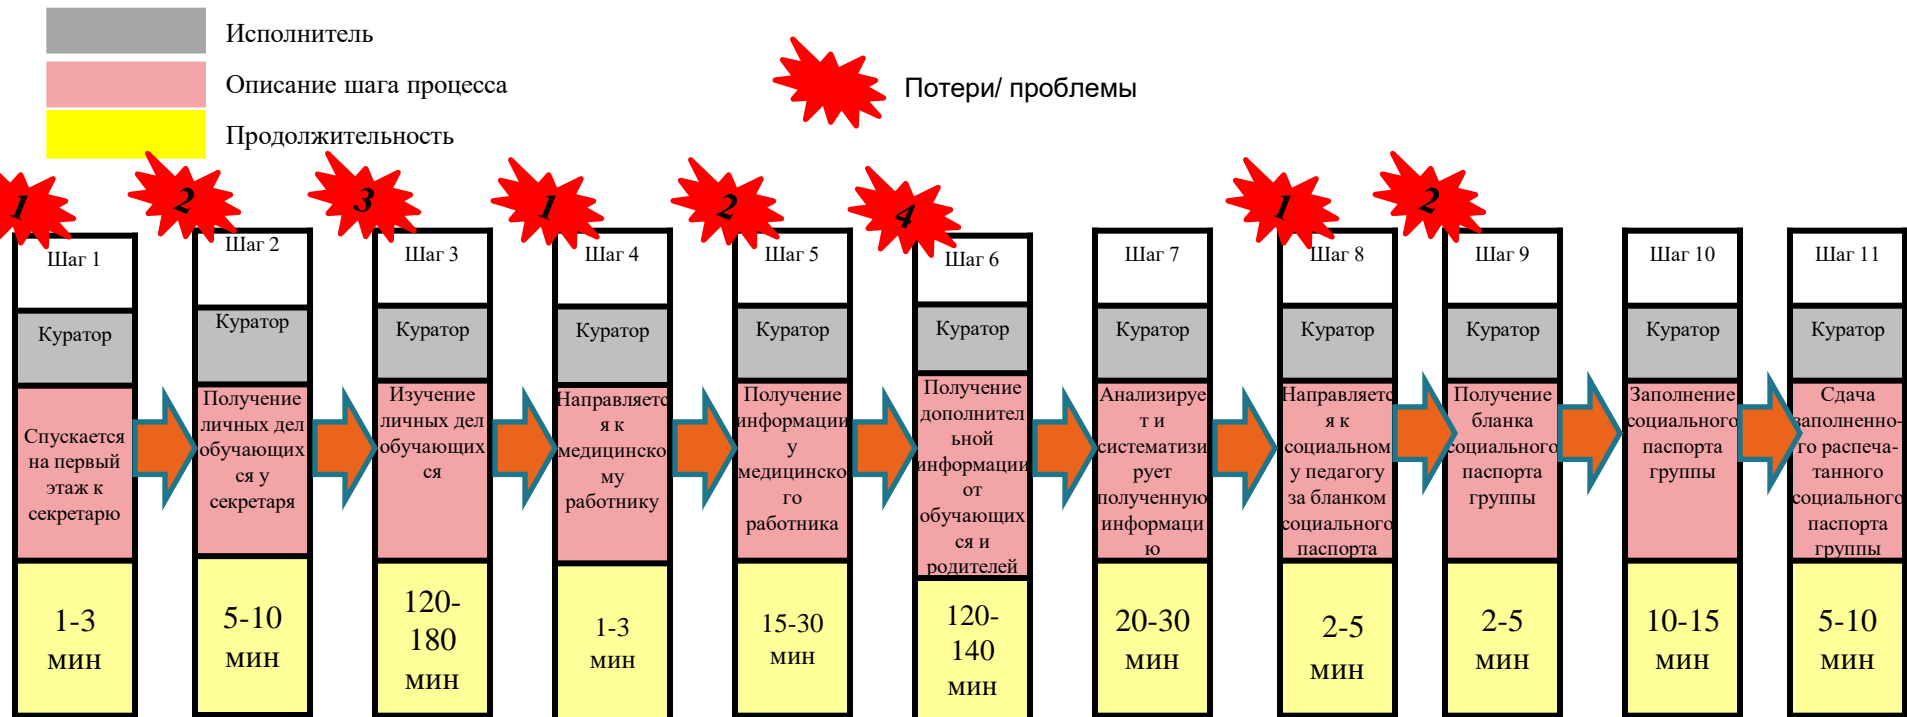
Исполнитель
Описание шага процесса
Продолжительность

Потери/ проблемы

1
Шаг 1
Куратор
Спускается на первый этаж к секретарю
1-3 мин

2
Шаг 2
Куратор
Получение личных дел обучающихся у секретаря
5-10 мин

3
Шаг 3
Куратор
Изучение личных дел обучающихся
120-180 мин

1
Шаг 4
Куратор
Направляется к медицинскому работнику
1-3 мин

2
Шаг 5
Куратор
Получение информации у медицинского работника
15-30 мин

4
Шаг 6
Куратор
Получение дополнительной информации от обучающихся и родителей
120-140 мин

Шаг 7
Куратор
Анализирует и систематизирует полученную информацию
20-30 мин

1
Шаг 8
Куратор
Направляется к социальному педагогу за бланком социального паспорта
2-5 мин

2
Шаг 9
Куратор
Получение бланка социального паспорта группы
2-5 мин

Шаг 10
Куратор
Заполнение социального паспорта группы
10-15 мин

Шаг 11
Куратор
Сдача заполненного распечатанного социального паспорта группы
5-10 мин